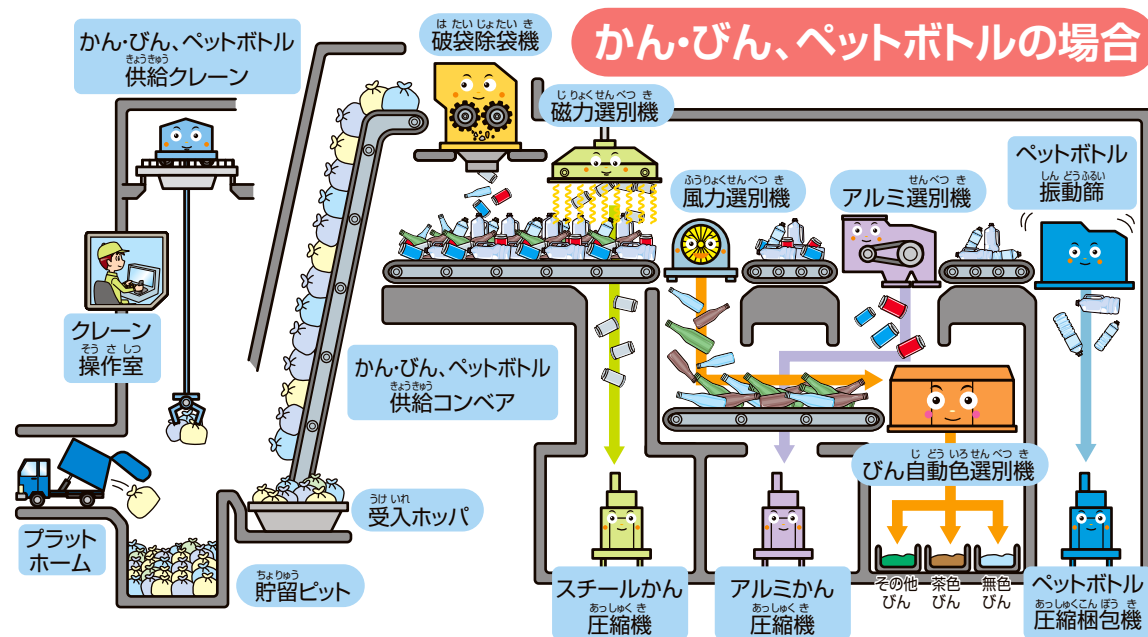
かん・びん、ペットボトルの場合

かん・びん、ペットボトル
きょうきゅう
供給クレーン

はたいじょたいき
破袋除袋機

じりょくせんべつき
磁力選別機

ふうりょくせんべつき
風力選別機

せんべつき
アルミ選別機

ペットボトル
しんどうふるい
振動篩

クレーン
そうさしつ
操作室

かん・びん、ペットボトル
きょうきゅう
供給コンベア

じどういろせんべつき
びん自動色選別機

うけいれ
受入ホッパ

プラット
ホーム

ちょりゅう
貯留ピット

スチールかん
あっしゅくき
圧縮機

アルミかん
あっしゅくき
圧縮機

その他
びん

茶色
びん

無色
びん

ペットボトル
あっしゅくこんぽうき
圧縮梱包機